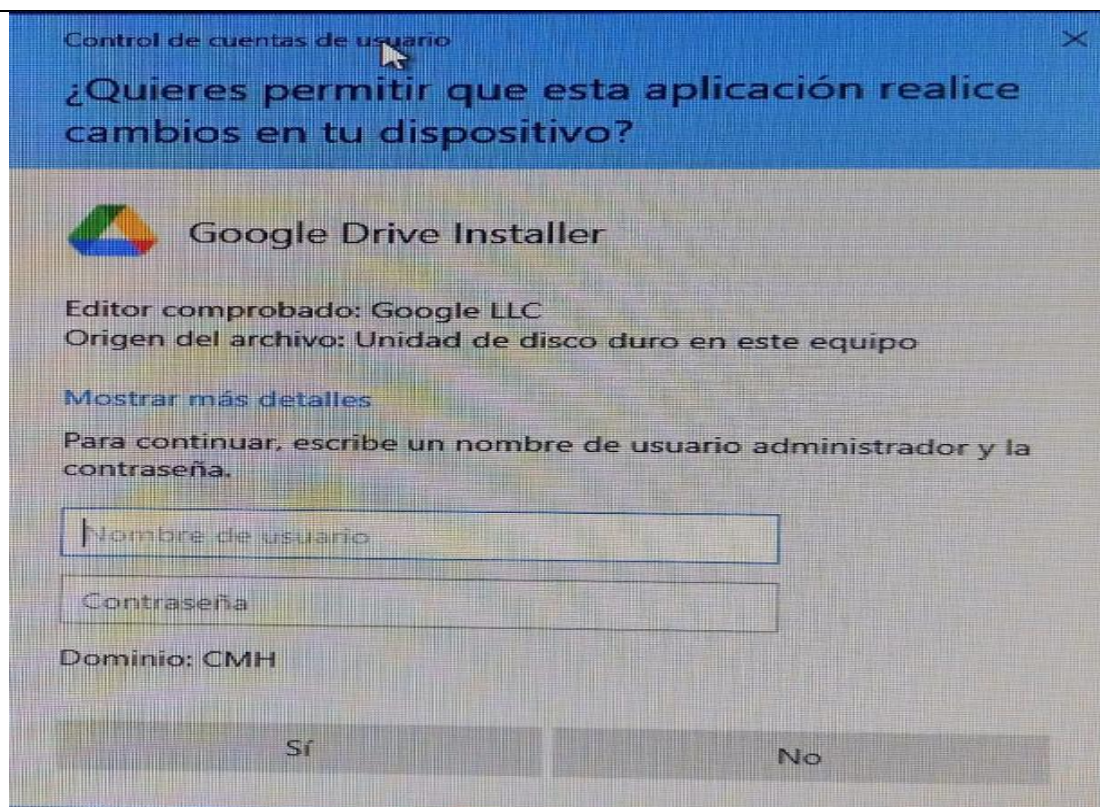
Control de cuentas de usuario

¿Quieres permitir que esta aplicación realice cambios en tu dispositivo?

Google Drive Installer

Editor comprobado: Google LLC
Origen del archivo: Unidad de disco duro en este equipo

Mostrar más detalles

Para continuar, escribe un nombre de usuario administrador y la contraseña.

Nombre de usuario

Contraseña

Dominio: CMH

Sí

No